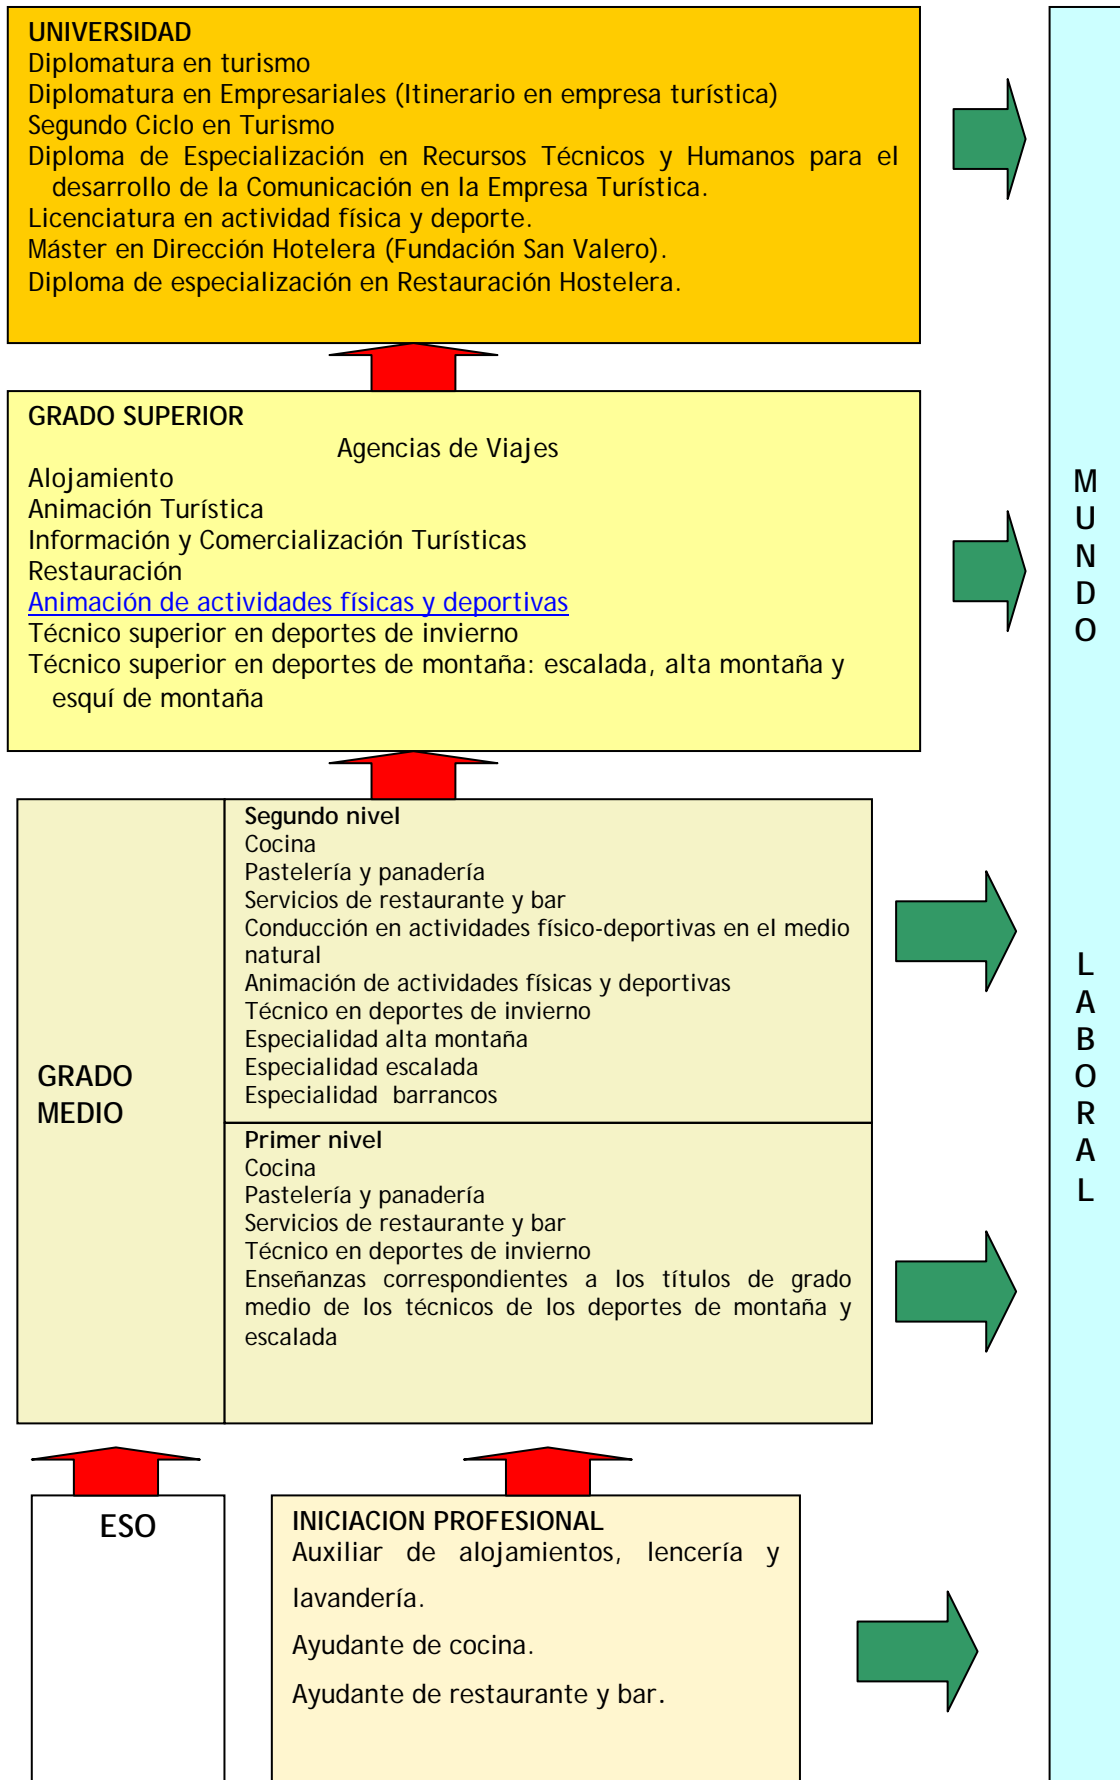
UNIVERSIDAD
Diplomatura en turismo
Diplomatura en Empresariales (Itinerario en empresa turística)
Segundo Ciclo en Turismo
Diploma de Especialización en Recursos Técnicos y Humanos para el desarrollo de la Comunicación en la Empresa Turística.
Licenciatura en actividad física y deporte.
Máster en Dirección Hotelera (Fundación San Valero).
Diploma de especialización en Restauración Hostelera.

GRADO SUPERIOR
Agencias de Viajes
Alojamiento
Animación Turística
Información y Comercialización Turísticas
Restauración
Animación de actividades físicas y deportivas
Técnico superior en deportes de invierno
Técnico superior en deportes de montaña: escalada, alta montaña y esquí de montaña

GRADO MEDIO

Segundo nivel
Cocina
Pastelería y panadería
Servicios de restaurante y bar
Conducción en actividades físico-deportivas en el medio natural
Animación de actividades físicas y deportivas
Técnico en deportes de invierno
Especialidad alta montaña
Especialidad escalada
Especialidad barrancos

Primer nivel
Cocina
Pastelería y panadería
Servicios de restaurante y bar
Técnico en deportes de invierno
Enseñanzas correspondientes a los títulos de grado medio de los técnicos de los deportes de montaña y escalada

ESO

INICIACION PROFESIONAL
Auxiliar de alojamientos, lencería y lavandería.
Ayudante de cocina.
Ayudante de restaurante y bar.

MUNDO LABORAL